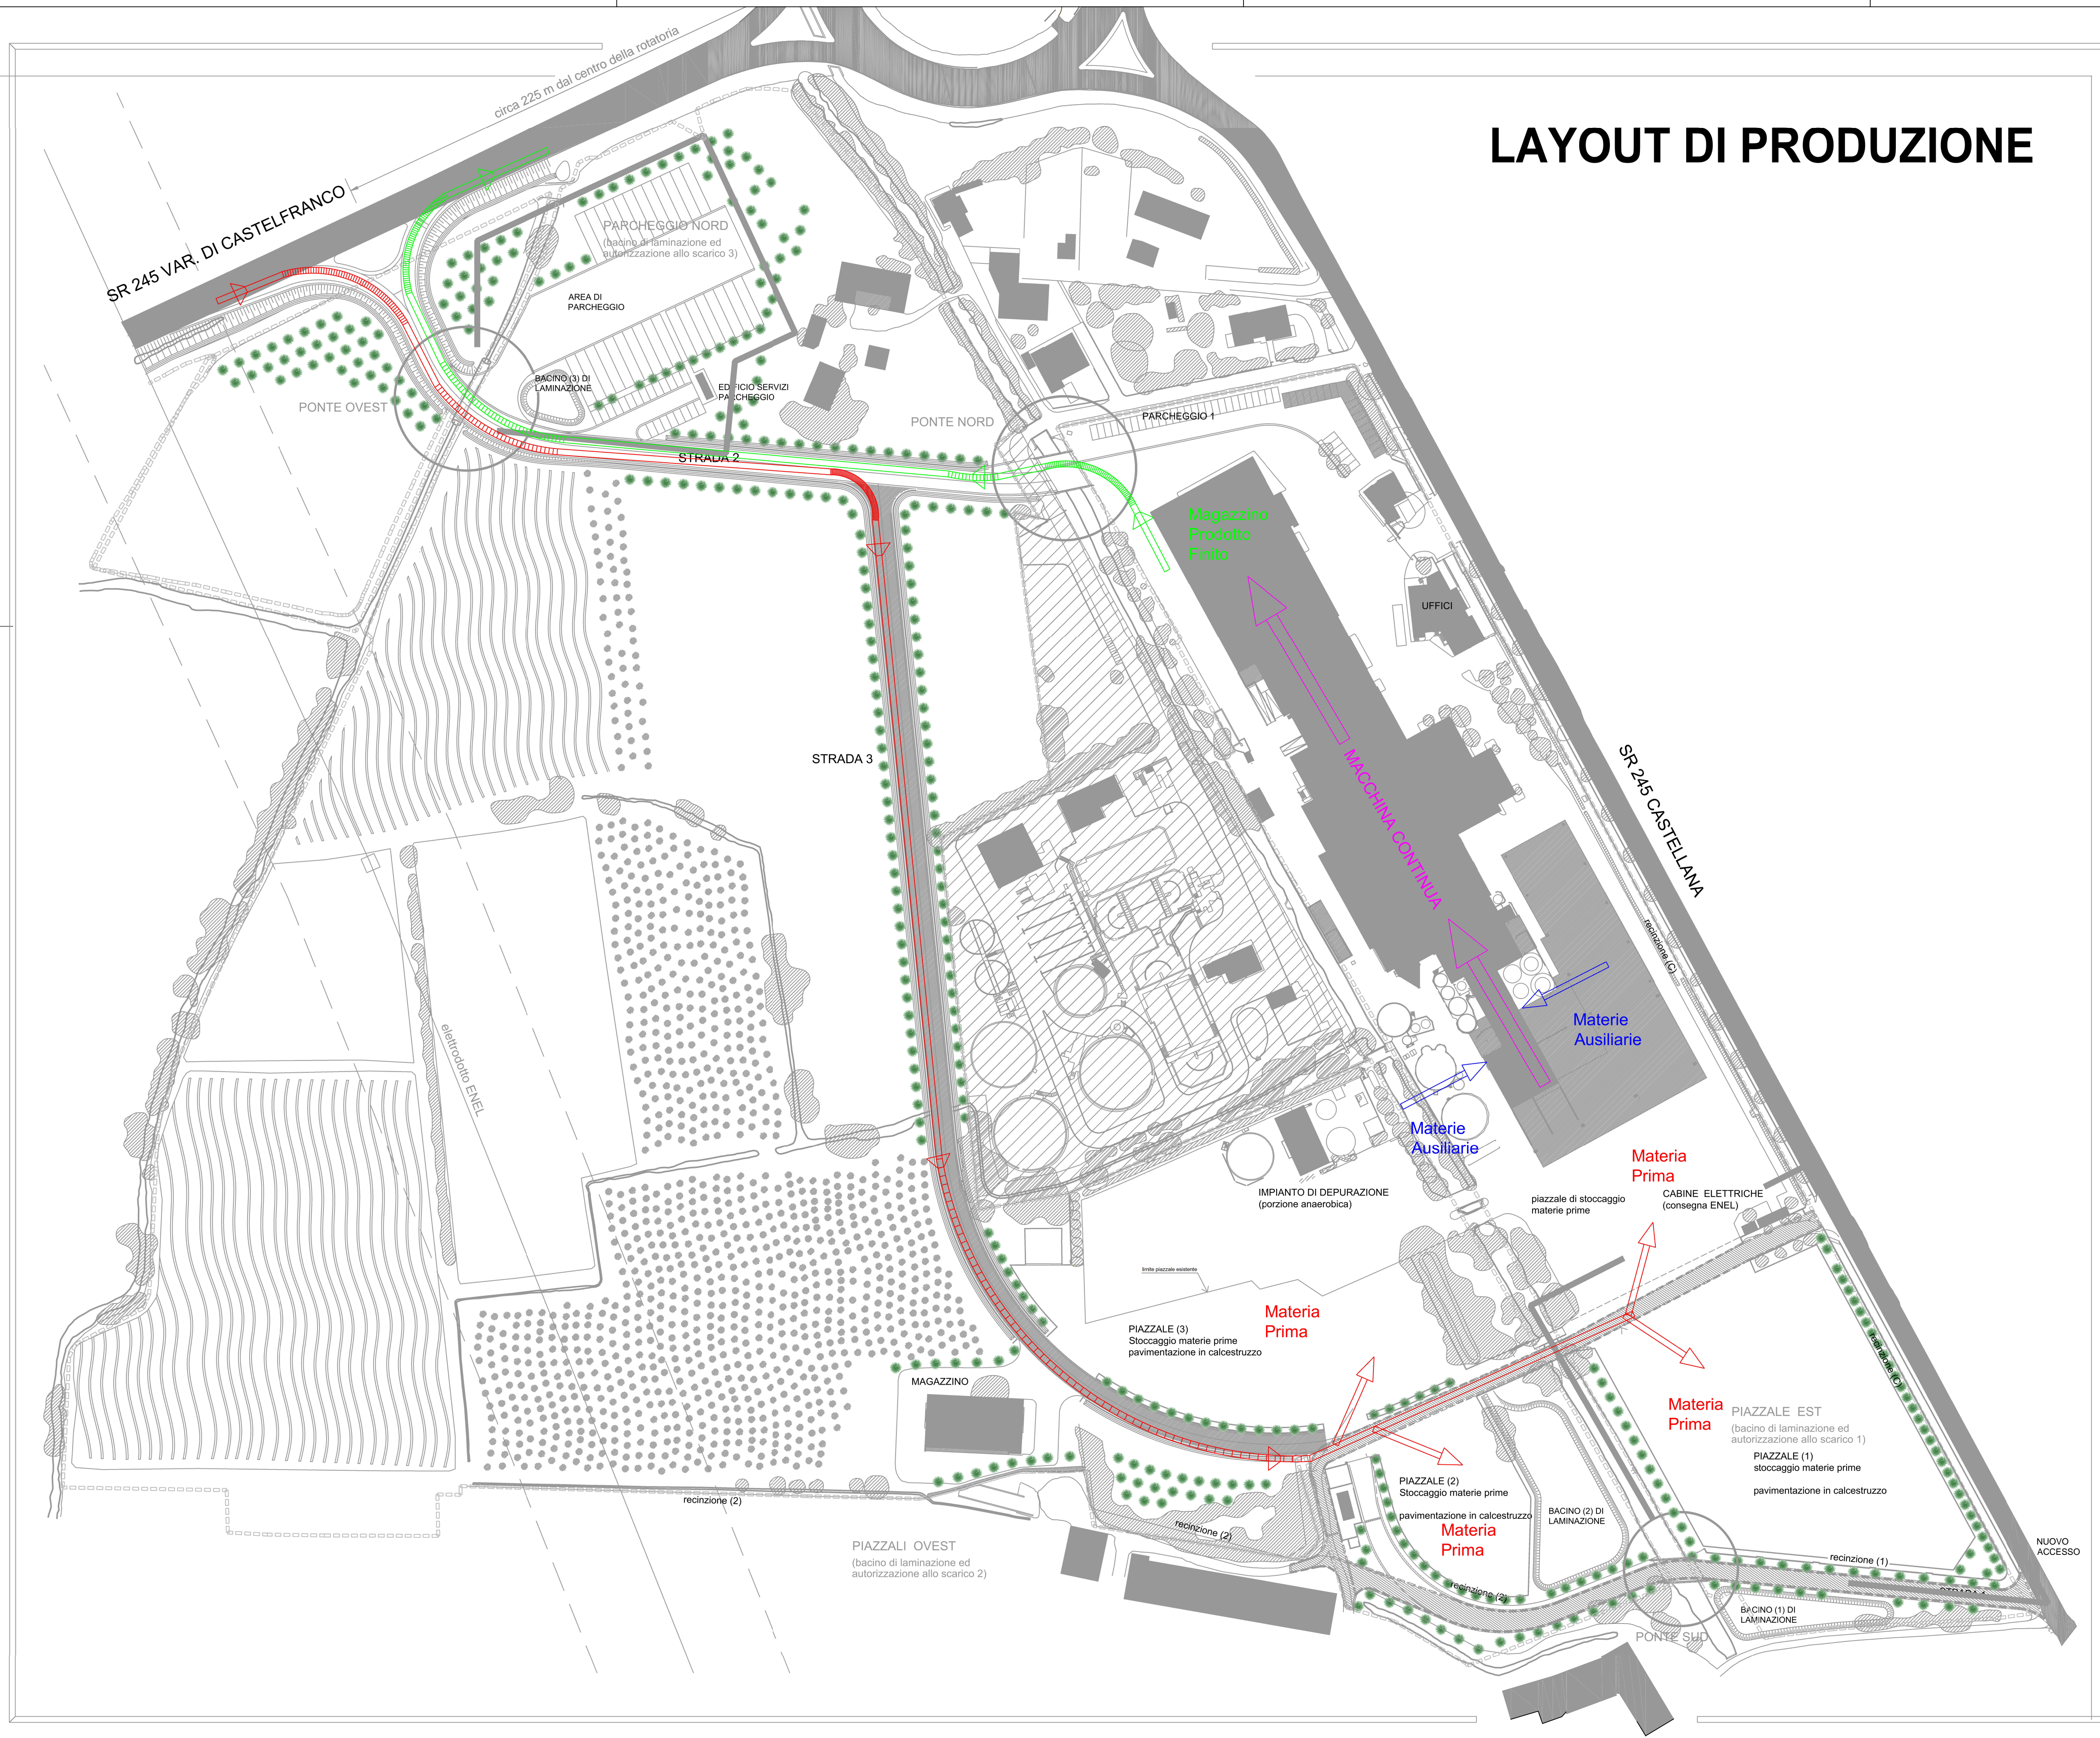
LAYOUT DI PRODUZIONE

circa 225 m dal centro della rotatoria

SR 245 VAR. DI CASTELFRANCO

PARCHEGGIO NORD
(bacino di laminazione ed autorizzazione allo scarico 3)

AREA DI PARCHEGGIO

BACINO (3) DI LAMINAZIONE

EDIFICIO SERVIZI PARCHEGGIO

PONTE OVEST

PONTE NORD

PARCHEGGIO 1

STRADA 2

Magazzino Prodotto Finito

UFFICI

MACCHINA CONTINUA

SR 245 CASTELLANA

STRADA 3

recinzione (C)

Materie Ausiliarie

Materie Ausiliarie

elettrodotto ENEL

Materia Prima

IMPIANTO DI DEPURAZIONE
(porzione anaerobica)

piazzale di stoccaggio materie prime

CABINE ELETTRICHE
(consegna ENEL)

limite piazzale esistente

PIAZZALE (3)
Stoccaggio materie prime
pavimentazione in calcestruzzo

Materia Prima

MAGAZZINO

recinzione (C)

Materia Prima

PIAZZALE EST
(bacino di laminazione ed autorizzazione allo scarico 1)

PIAZZALE (1)
stoccaggio materie prime

pavimentazione in calcestruzzo

PIAZZALE (2)
Stoccaggio materie prime

pavimentazione in calcestruzzo

Materia Prima

BACINO (2) DI LAMINAZIONE

recinzione (2)

recinzione (2)

recinzione (2)

recinzione (1)

NUOVO ACCESSO

PIAZZALI OVEST
(bacino di laminazione ed autorizzazione allo scarico 2)

BACINO (1) DI LAMINAZIONE

PONTE SUD